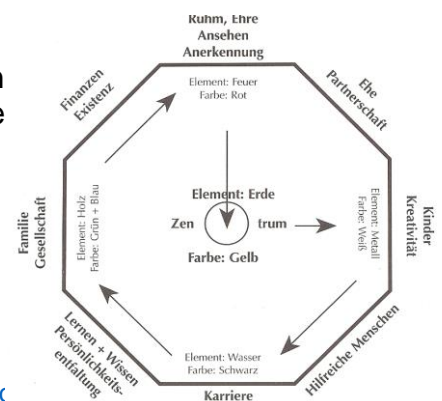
Ruhm, Ehre
Ansehen
Anerkennung

Element: Feuer
Farbe: Rot

Ehe
Partnerschaft

Kinder
Kreativität

Element: Metall
Farbe: Weiß

Hilfreiche Menschen

Karriere

Element: Wasser
Farbe: Schwarz

Lernen + Wissen
Persönlichkeitsentfaltung

Familie
Gesellschaft

Element: Holz
Farbe: Grün + Blau

Finanzen
Existenz

Element: Erde
Zen trum
Farbe: Gelb